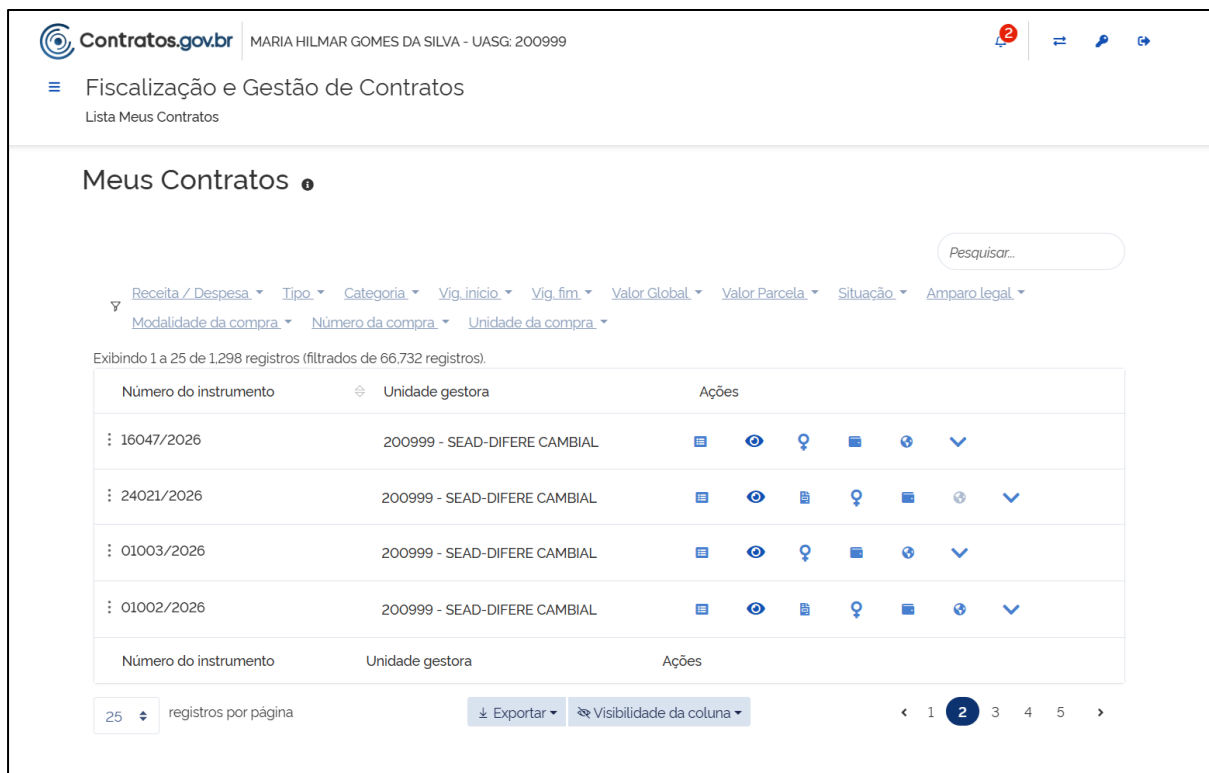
Contratos.gov.br MARIA HILMAR GOMES DA SILVA - UASG: 200999

2

Fiscalização e Gestão de Contratos

Lista Meus Contratos

Meus Contratos

Pesquisar...

Receita / Despesa Tipo Categoria Vig. início Vig. fim Valor Global Valor Parcela Situação Amparo legal Modalidade da compra Número da compra Unidade da compra

Exibindo 1 a 25 de 1,298 registros (filtrados de 66,732 registros).

| Número do instrumento | Unidade gestora | Ações |
|---|---|---|
| 16047/2026 | 200999 - SEAD-DIFERE CAMBIAL | |
| 24021/2026 | 200999 - SEAD-DIFERE CAMBIAL | |
| 01003/2026 | 200999 - SEAD-DIFERE CAMBIAL | |
| 01002/2026 | 200999 - SEAD-DIFERE CAMBIAL | |
| Número do instrumento | Unidade gestora | Ações |

25 registros por página

Exportar Visibilidade da coluna

1 2 3 4 5